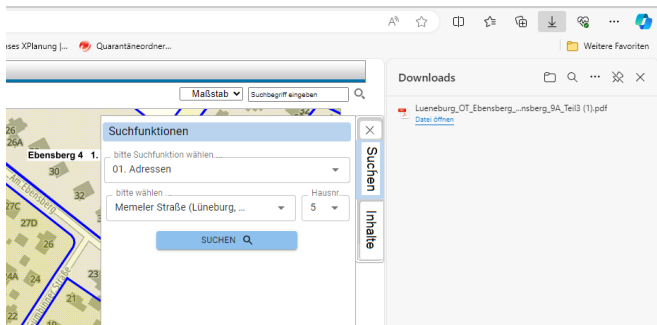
ses XPlanung |... Quarantäneordner...

Weitere Favoriten

Maßstab Suchbegriff eingeben

26
Ebensberg 4 1.
30
Am Ebensberg
32
27C
27D
28
26
22

Suchfunktionen

bitte Suchfunktion wählen
01. Adressen

bitte wählen
Memeler Straße (Lüneburg, ...

Hausnr.
5

SUCHEN

Suchen

Inhalte

Downloads

Lueneburg_OT_Ebensberg_...nsberg_9A_Teil3 (1).pdf
Datei öffnen